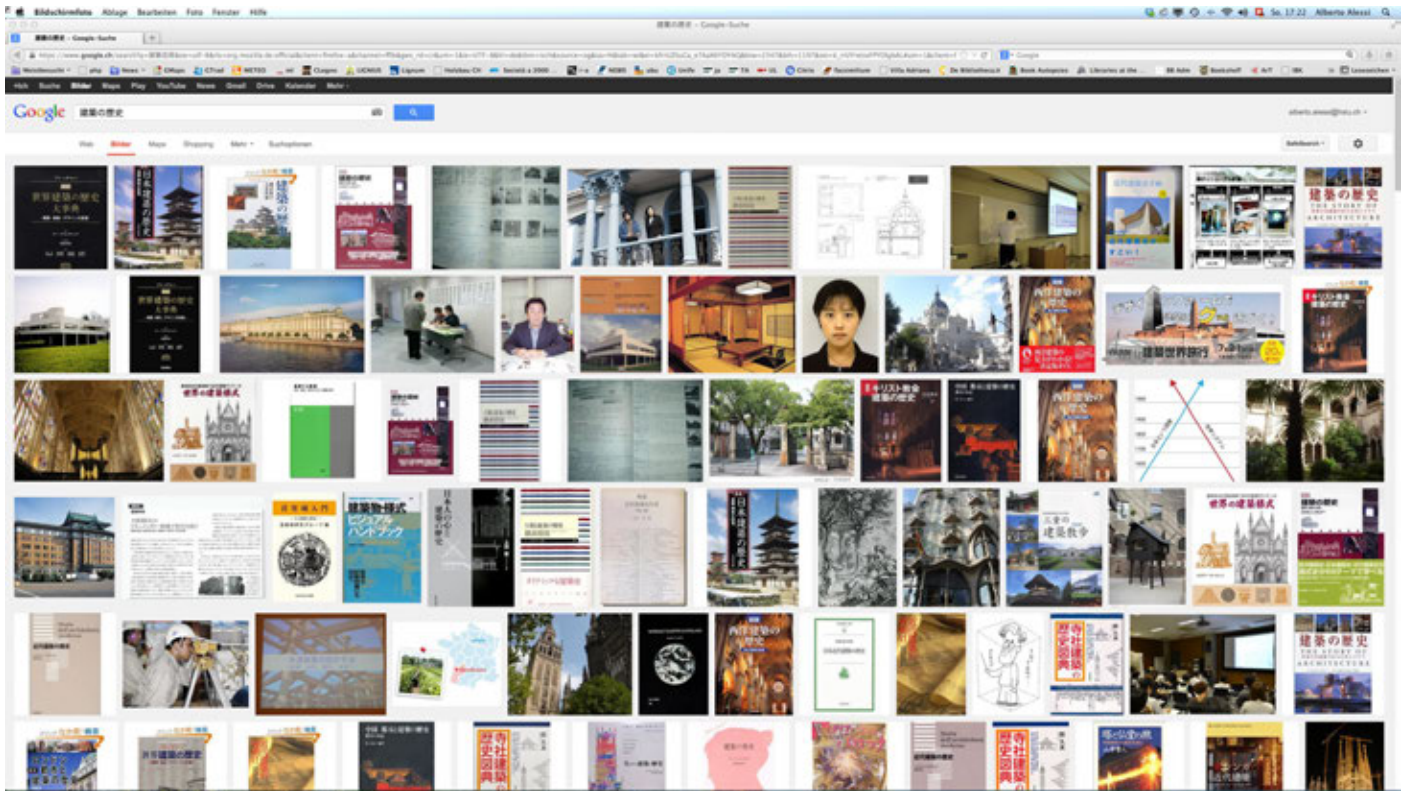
Bildschirmfoto Ablage Bearbeiten Foto Fenster Hilfe

So. 17:22 Alberto Alessi

建築の歴史 - Google-Suche

建築の歴史 - Google-Suche

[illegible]

Google

Meistbesucht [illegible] News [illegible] METEO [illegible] Lignum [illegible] NZZ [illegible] Libraries at the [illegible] Bookshelf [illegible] Lesezeichen

+Ich Suche Bilder Maps Play YouTube News Gmail Drive Kalender Mehr

Google 建築の歴史

alberto.alessi@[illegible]

Web Bilder Maps Shopping Mehr Suchoptionen

SafeSearch

世界建築の歴史 大事典

日本建築の歴史

建築の歴史

建築の歴史

建築の歴史 THE STORY OF ARCHITECTURE

世界建築の歴史 大事典

西洋建築の歴史

建築世界旅行

キリスト教会 建築の歴史

世界の建築様式

キリスト教会 建築の歴史

西洋建築の歴史

建築入門

建築物・様式 ビジュアル ハンドブック

日本人のすまい 建築の歴史

日本建築の歴史

三重の建築散歩

世界の建築様式

建築の歴史

西洋建築の歴史

寺社建築の歴史図典

建築の歴史 THE STORY OF ARCHITECTURE

世界建築の歴史

寺社建築の歴史図典